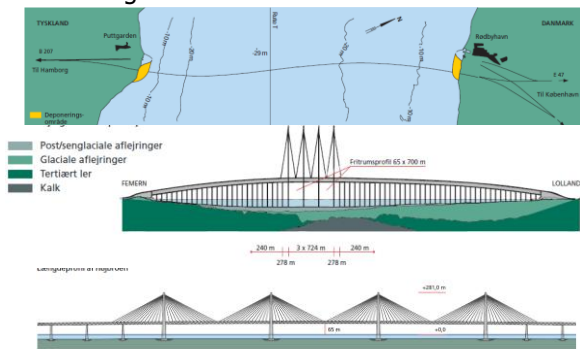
TYSKLAND

DANMARK

Puttgarden

Rødbyhavn

Route T

N

-20 m

-10 m

-10 m

-20 m

-20 m

-10 m

B 207

Til Hamborg

E 47

Til København

Deponeringsområde

Post/senglaciale aflejringer

Glaciale aflejringer

Tertiært ler

Kalk

Fritrumsprofil 65 x 700 m

FEMERN

LOLLAND

240 m

3 x 724 m

240 m

278 m

278 m

Længdeprofil af højbroen

+281,0 m

65 m

±0,0